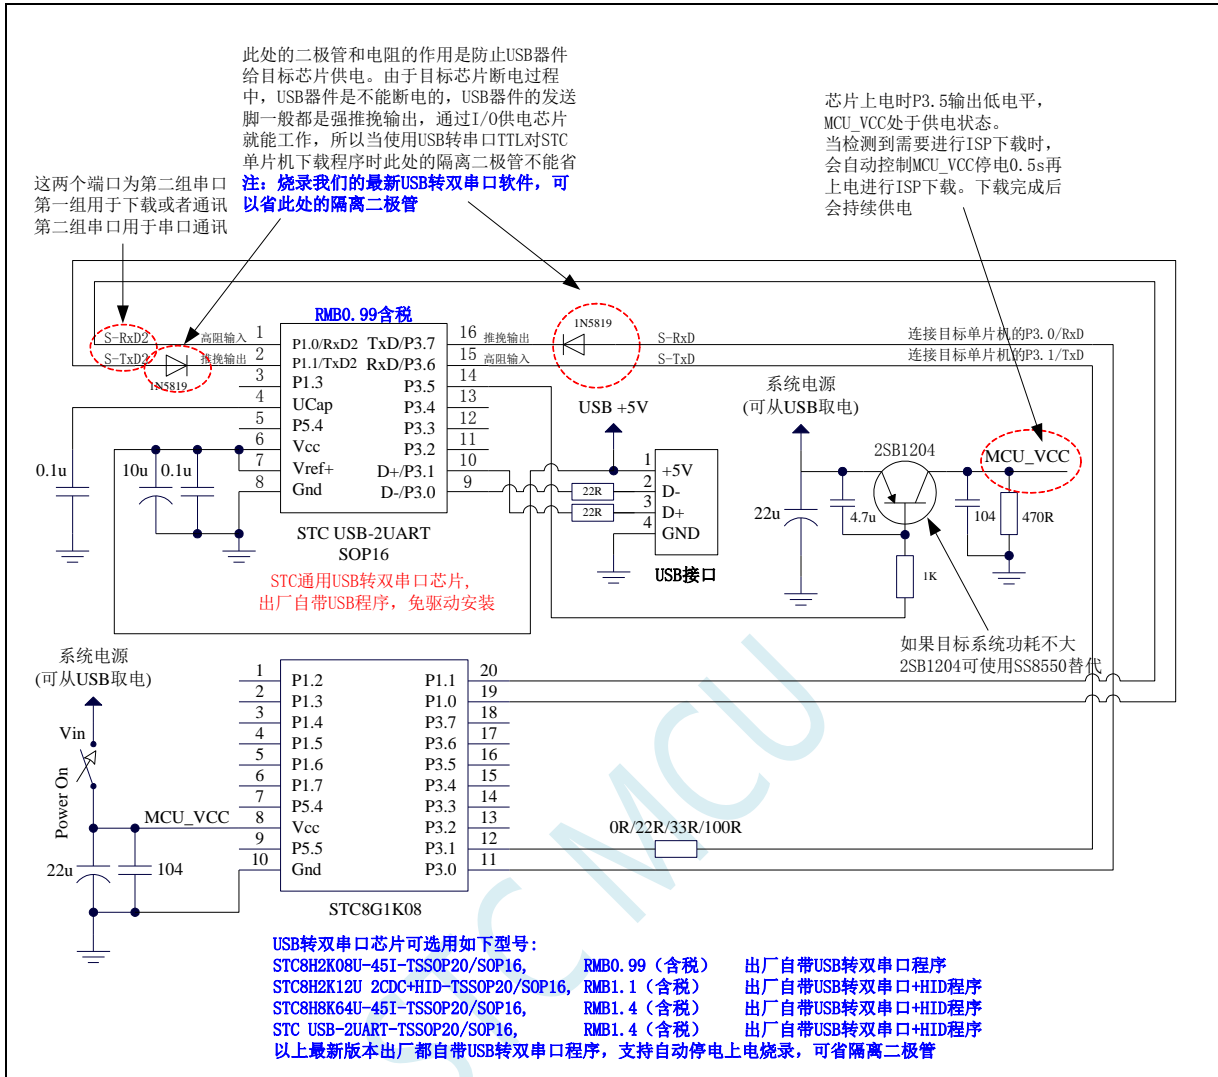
此处的二极管和电阻的作用是防止USB器件给目标芯片供电。由于目标芯片断电过程中，USB器件是不能断电的，USB器件的发送脚一般都是强推挽输出，通过I/O供电芯片就能工作，所以当使用USB转串口TTL对STC单片机下载程序时此处的隔离二极管不能省
注：烧录我们的最新USB转双串口软件，可以省此处的隔离二极管

这两个端口为第二组串口
第一组用于下载或者通讯
第二组串口用于串口通讯

芯片上电时P3.5输出低电平，MCU_VCC处于供电状态。
当检测到需要进行ISP下载时，会自动控制MCU_VCC停电0.5s再上电进行ISP下载。下载完成后会持续供电

RMB0.99含税
S-RxD2
S-TxD2
高阻输入
推挽输出
1N5819
1 P1.0/RxD2
2 P1.1/TxD2
3 P1.3
4 UCap
5 P5.4
6 Vcc
7 Vref+
8 Gnd
TxD/P3.7 16
RxD/P3.6 15
P3.5 14
P3.4 13
P3.3 12
P3.2 11
D+/P3.1 10
D-/P3.0 9
推挽输出
高阻输入
1N5819
S-RxD
S-TxD
连接目标单片机的P3.0/RxD
连接目标单片机的P3.1/TxD
0.1u
10u
0.1u
STC USB-2UART
SOP16
STC通用USB转双串口芯片，
出厂自带USB程序，免驱动安装
USB +5V
22R
22R
1 +5V
2 D-
3 D+
4 GND
USB接口
系统电源
(可从USB取电)
22u
4.7u
2SB1204
1K
104
470R
MCU_VCC
如果目标系统功耗不大
2SB1204可使用SS8550替代

系统电源
(可从USB取电)
Vin
Power On
MCU_VCC
22u
104
1 P1.2
2 P1.3
3 P1.4
4 P1.5
5 P1.6
6 P1.7
7 P5.4
8 Vcc
9 P5.5
10 Gnd
P1.1 20
P1.0 19
P3.7 18
P3.6 17
P3.5 16
P3.4 15
P3.3 14
P3.2 13
P3.1 12
P3.0 11
0R/22R/33R/100R
STC8G1K08

USB转双串口芯片可选用如下型号：
STC8H2K08U-45I-TSSOP20/SOP16, RMB0.99（含税） 出厂自带USB转双串口程序
STC8H2K12U 2CDC+HID-TSSOP20/SOP16, RMB1.1（含税） 出厂自带USB转双串口+HID程序
STC8H8K64U-45I-TSSOP20/SOP16, RMB1.4（含税） 出厂自带USB转双串口+HID程序
STC USB-2UART-TSSOP20/SOP16, RMB1.4（含税） 出厂自带USB转双串口+HID程序
以上最新版本出厂都自带USB转双串口程序，支持自动停电上电烧录，可省隔离二极管